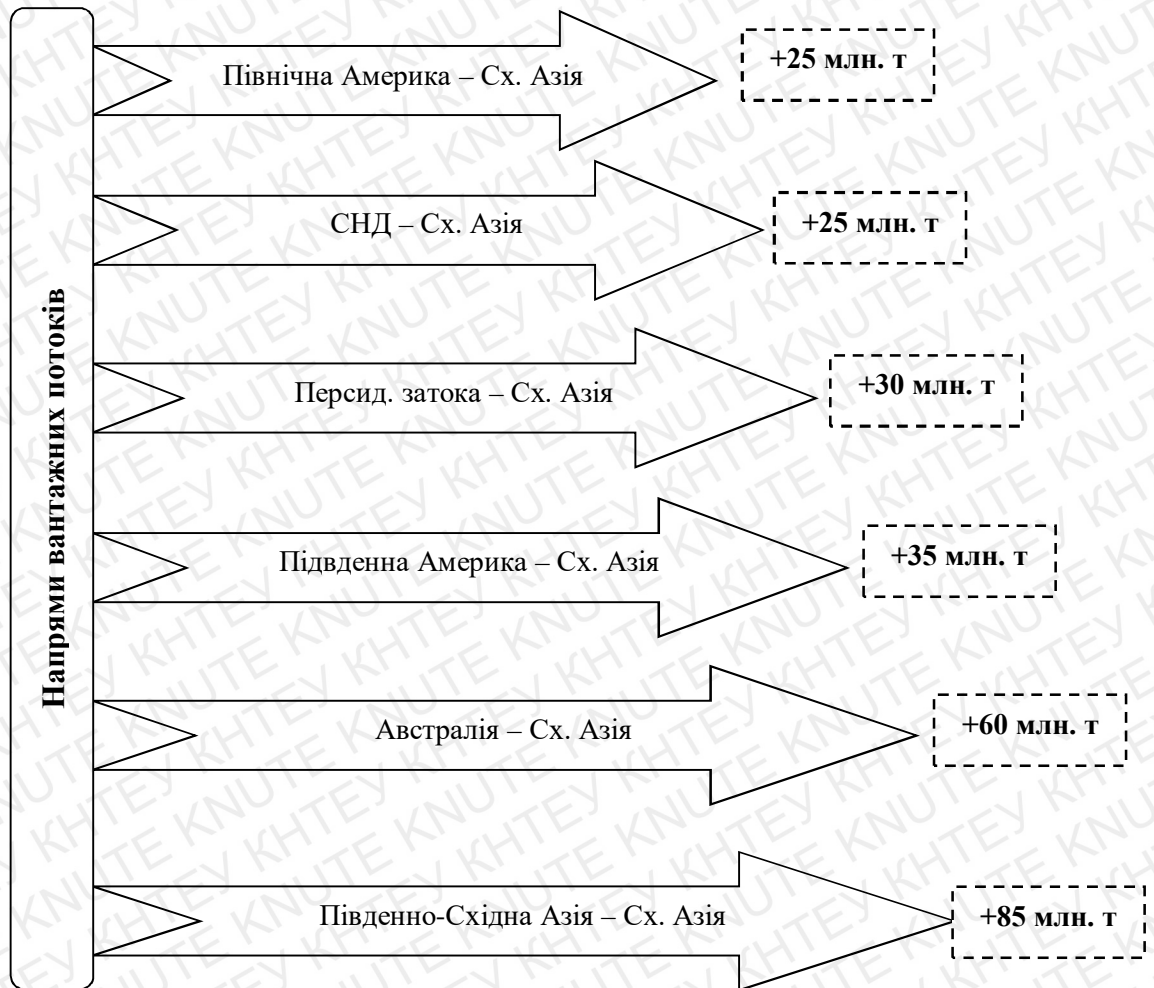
Напрями вантажних потоків

Північна Америка – Сх. Азія
+25 млн. т

СНД – Сх. Азія
+25 млн. т

Персид. затока – Сх. Азія
+30 млн. т

Підвденна Америка – Сх. Азія
+35 млн. т

Австралія – Сх. Азія
+60 млн. т

Південно-Східна Азія – Сх. Азія
+85 млн. т

KHTEY KNUTE KHTEY KNUTE KHTEY KNUTE